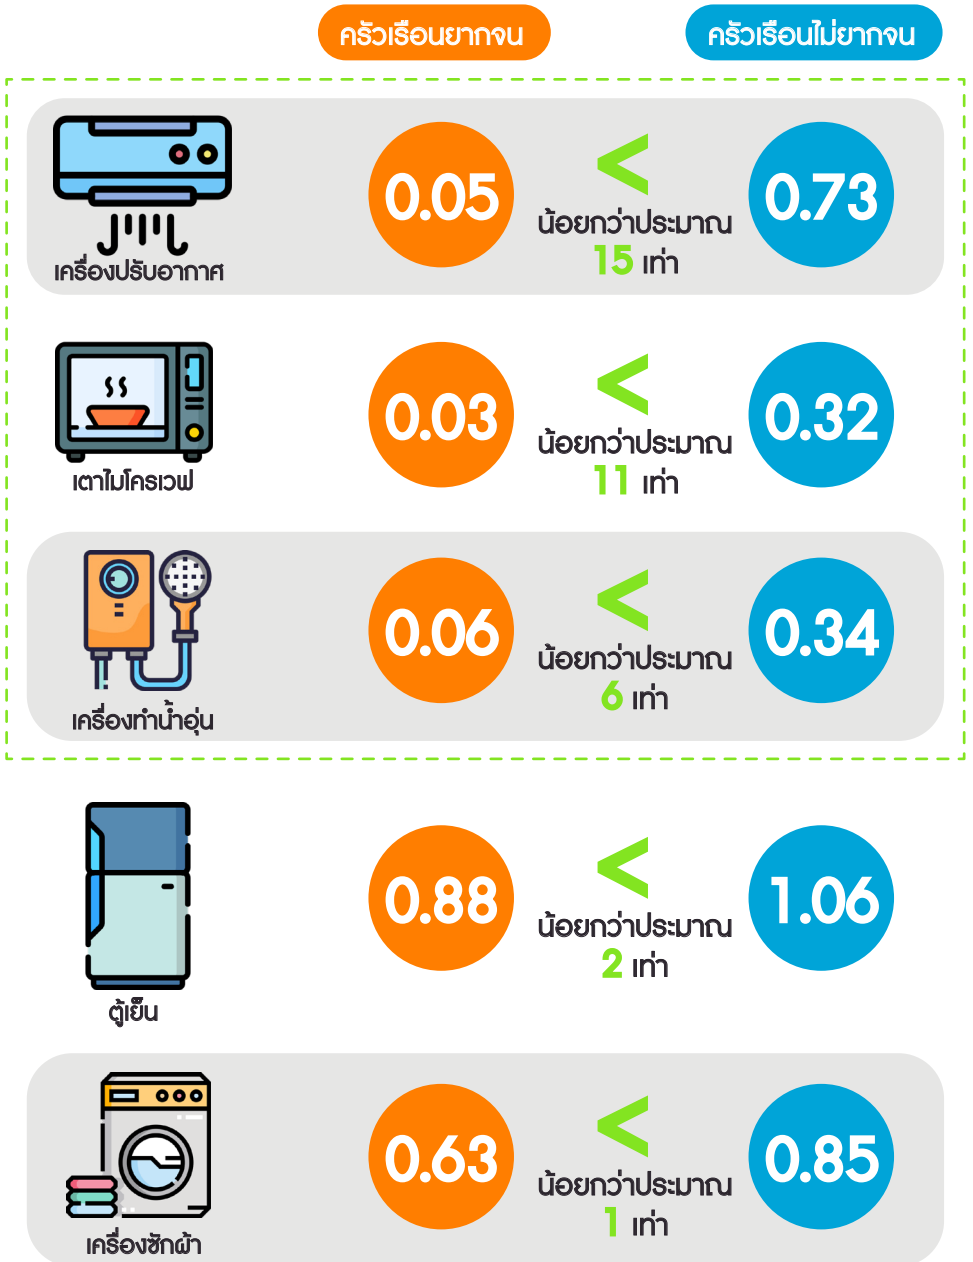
ครัวเรือนยากจน

ครัวเรือนไม่ยากจน

เครื่องปรับอากาศ

0.05

<

น้อยกว่าประมาณ 15 เท่า

0.73

เตาไมโครเวฟ

0.03

<

น้อยกว่าประมาณ 11 เท่า

0.32

เครื่องทำน้ำอุ่น

0.06

<

น้อยกว่าประมาณ 6 เท่า

0.34

ตู้เย็น

0.88

<

น้อยกว่าประมาณ 2 เท่า

1.06

เครื่องซักผ้า

0.63

<

น้อยกว่าประมาณ 1 เท่า

0.85